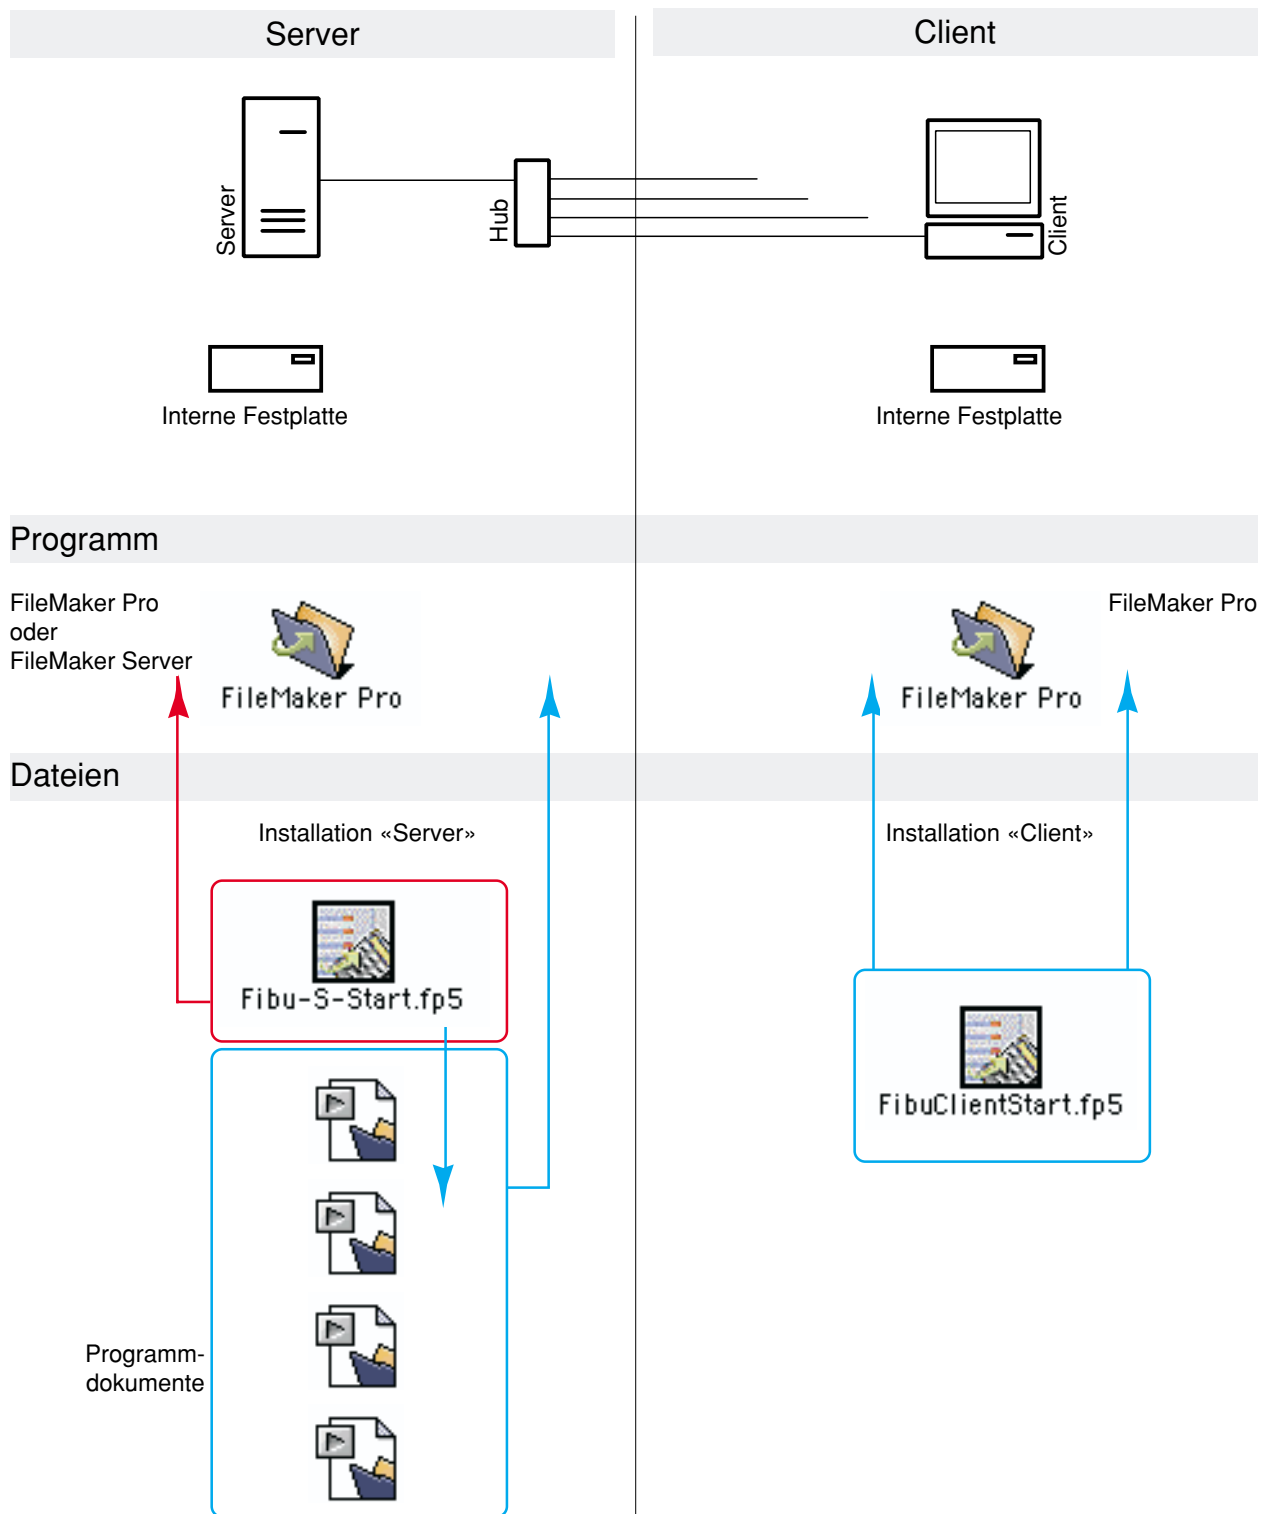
Server

Client

Server

Hub

Client

Interne Festplatte

Interne Festplatte

Programm

FileMaker Pro
oder
FileMaker Server

FileMaker Pro

FileMaker Pro

FileMaker Pro

Dateien

Installation «Server»

Installation «Client»

Fibu-S-Start.fp5

FibuClientStart.fp5

Programmdokumente